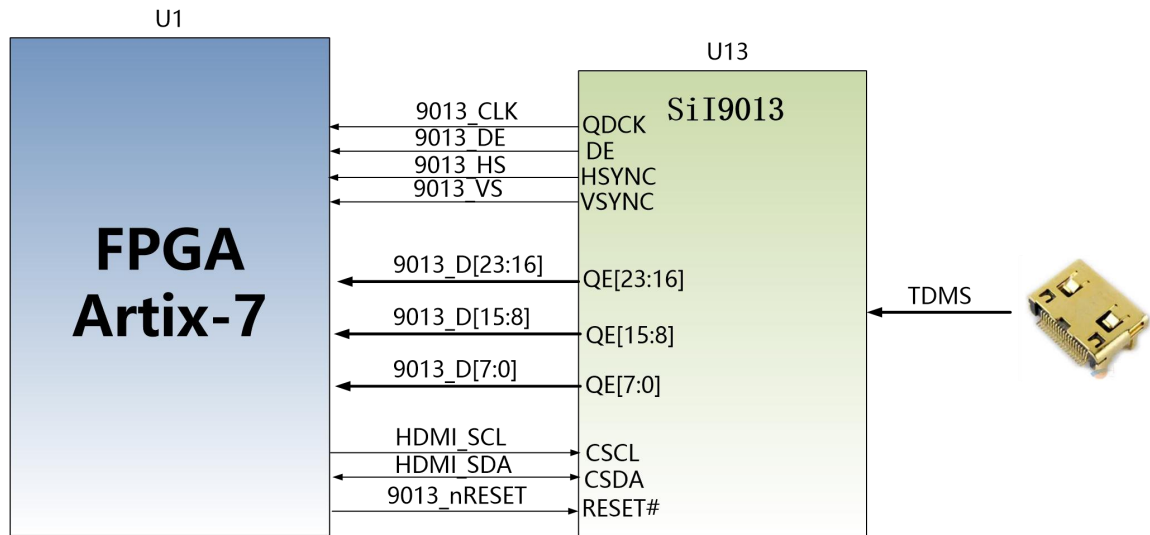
U1

FPGA
Artix-7

U13

SiI9013

9013_CLK
9013_DE
9013_HS
9013_VS

QDCK
DE
HSYNC
VSYNC

9013_D[23:16]
QE[23:16]

9013_D[15:8]
QE[15:8]

9013_D[7:0]
QE[7:0]

HDMI_SCL
CSCL
HDMI_SDA
CSDA
9013_nRESET
RESET#

TDMS